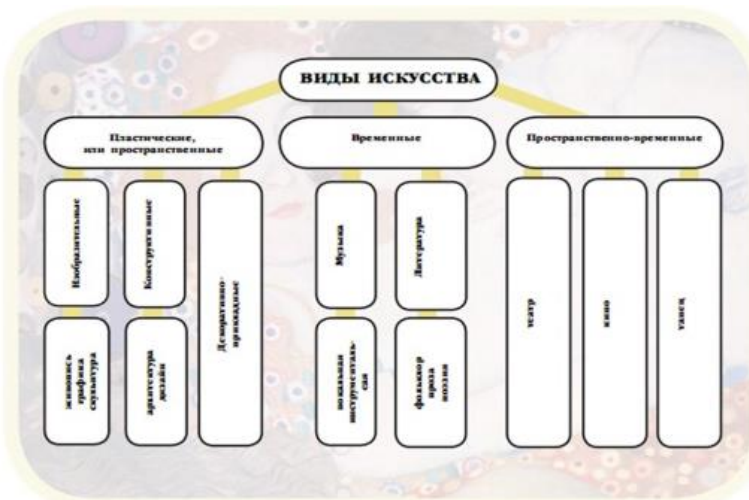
ВИДЫ ИСКУССТВА

Пластические, или пространственные

Изобразительные

живопись графика скульптура

Конструктивные

архитектура дизайн

Декоративно-прикладные

Временные

Музыка

вокальная инструментальная

Литература

фольклор проза поэзия

Пространственно-временные

театр

кино

танец